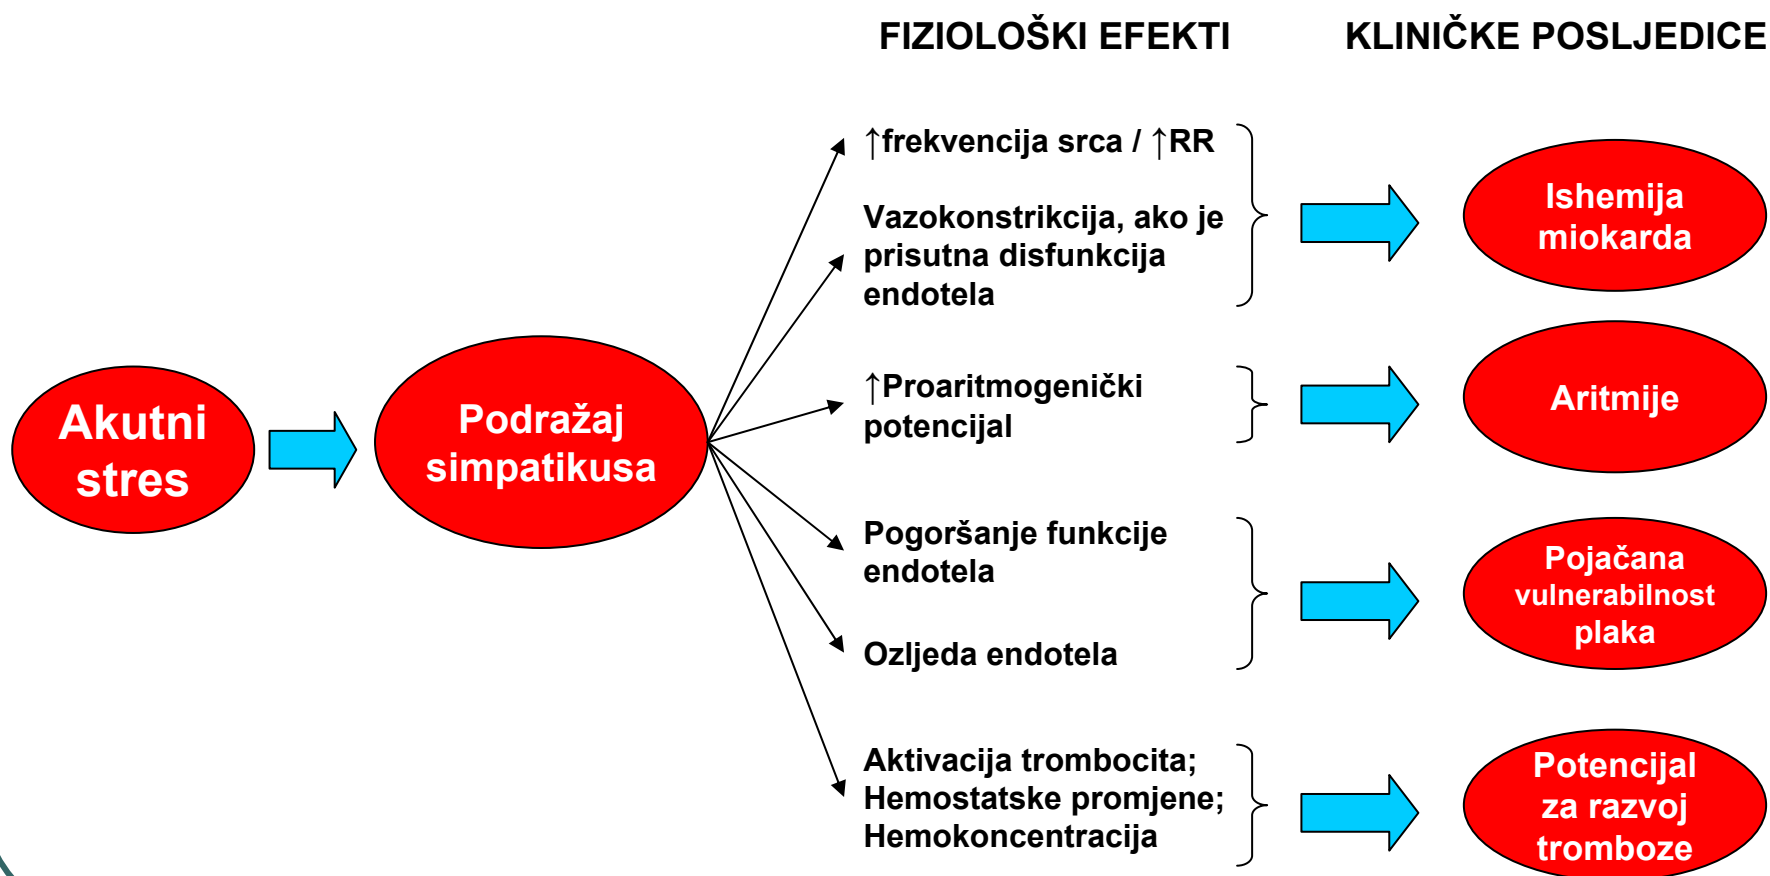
FIZIOLOŠKI EFEKTI

KLINIČKE POSLJEDICE

Akutni stres

Podražaj simpatikusa

↑frekvencija srca / ↑RR

Vazokonstrikcija, ako je prisutna disfunkcija endotela

Ishemija miokarda

↑Proaritmogenički potencijal

Aritmije

Pogoršanje funkcije endotela

Ozljeda endotela

Pojačana vulnerabilnost plaka

Aktivacija trombocita; Hemostatske promjene; Hemokoncentracija

Potencijal za razvoj tromboze